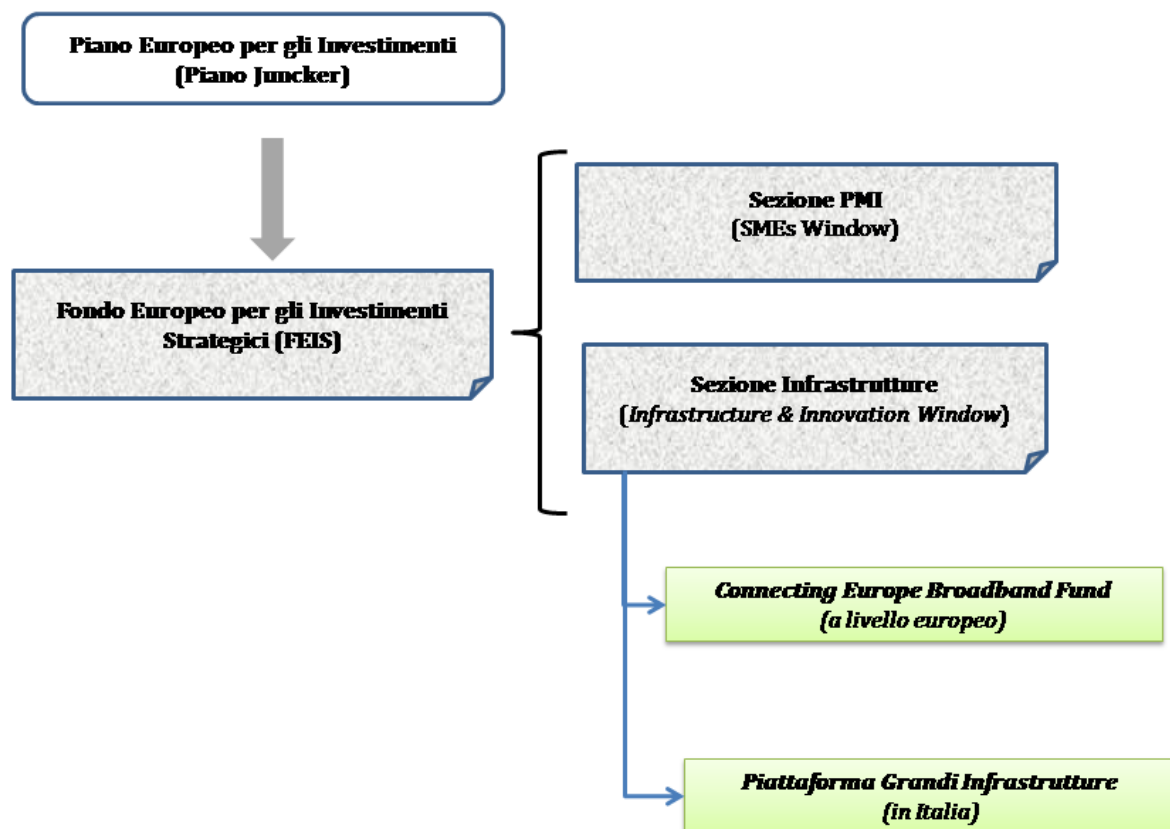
Piano Europeo per gli Investimenti
(Piano Juncker)

Fondo Europeo per gli Investimenti Strategici (FEIS)

Sezione PMI
(SMEs Window)

Sezione Infrastrutture
(Infrastructure & Innovation Window)

Connecting Europe Broadband Fund
(a livello europeo)

Piattaforma Grandi Infrastrutture
(in Italia)